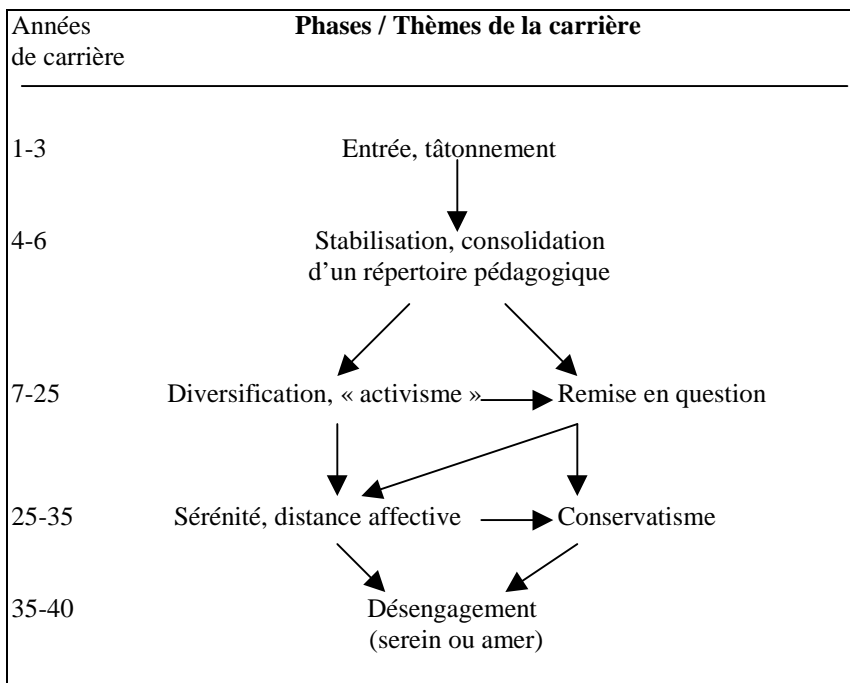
Années de carrière

Phases / Thèmes de la carrière

1-3

Entrée, tâtonnement

4-6

Stabilisation, consolidation d'un répertoire pédagogique

7-25

Diversification, « activisme »

Remise en question

25-35

Sérénité, distance affective

Conservatisme

35-40

Désengagement (serein ou amer)